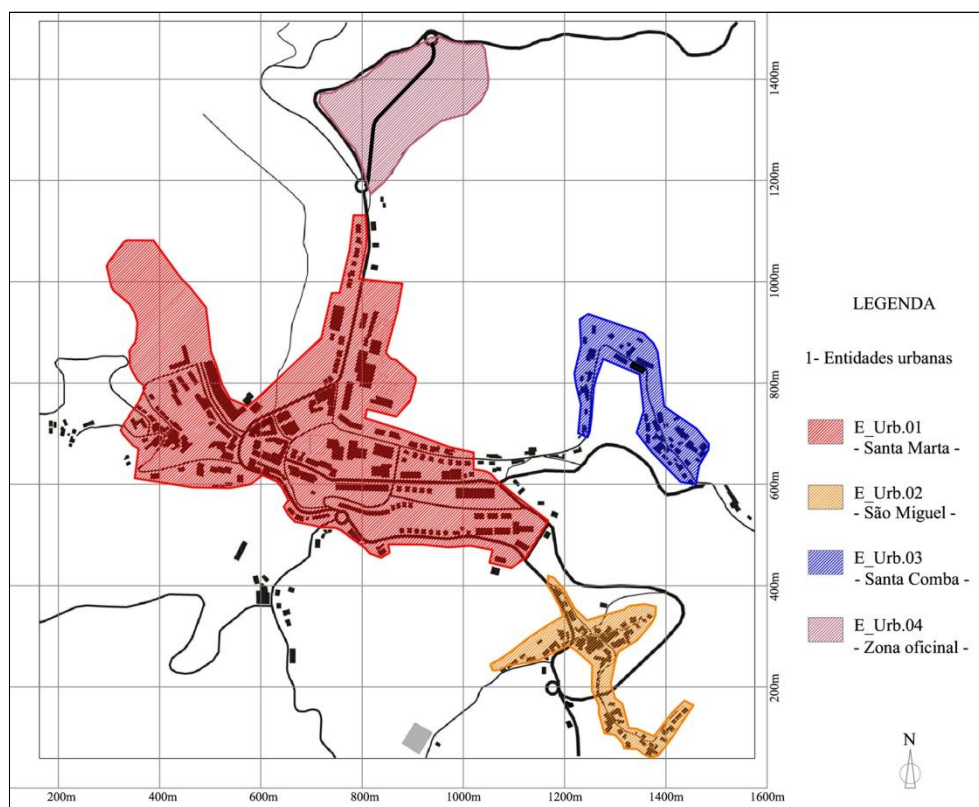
1400m

1200m

1000m

800m

600m

400m

200m

200m 400m 600m 800m 1000m 1200m 1400m 1600m

LEGENDA

1- Entidades urbanas

E_Urb.01
- Santa Marta -

E_Urb.02
- São Miguel -

E_Urb.03
- Santa Comba -

E_Urb.04
- Zona oficinal -

N